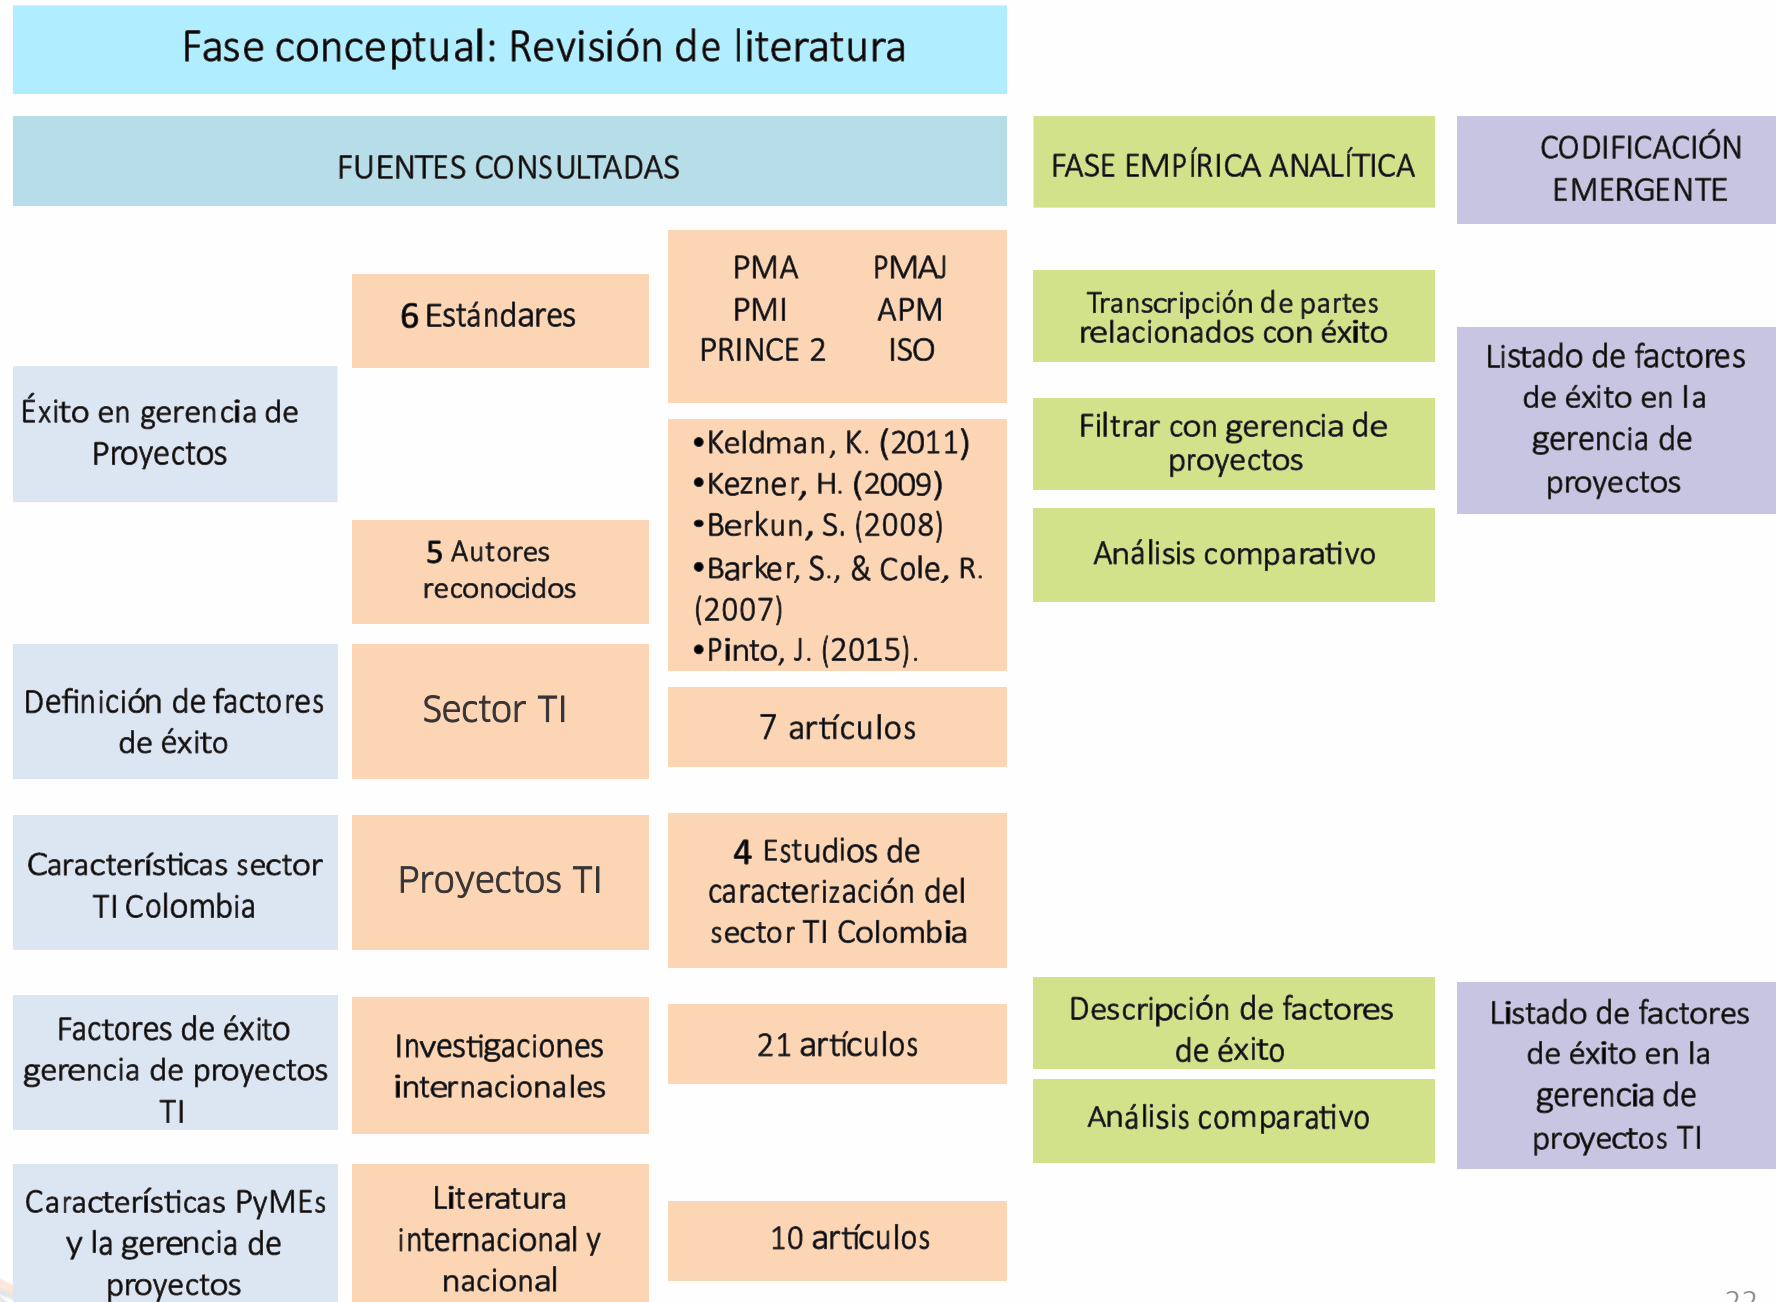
Fase conceptual: Revisión de literatura

FUENTES CONSULTADAS

FASE EMPÍRICA ANALÍTICA

CODIFICACIÓN EMERGENTE

Éxito en gerencia de Proyectos

6 Estándares

PMA PMAJ
PMI APM
PRINCE 2 ISO

5 Autores reconocidos

•Keldman, K. (2011)
•Kezner, H. (2009)
•Berkun, S. (2008)
•Barker, S., & Cole, R. (2007)
•Pinto, J. (2015).

Transcripción de partes relacionados con éxito

Filtrar con gerencia de proyectos

Análisis comparativo

Listado de factores de éxito en la gerencia de proyectos

Definición de factores de éxito

Sector TI

7 artículos

Características sector TI Colombia

Proyectos TI

4 Estudios de caracterización del sector TI Colombia

Factores de éxito gerencia de proyectos TI

Investigaciones internacionales

21 artículos

Descripción de factores de éxito

Análisis comparativo

Listado de factores de éxito en la gerencia de proyectos TI

Características PyMEs y la gerencia de proyectos

Literatura internacional y nacional

10 artículos

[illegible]